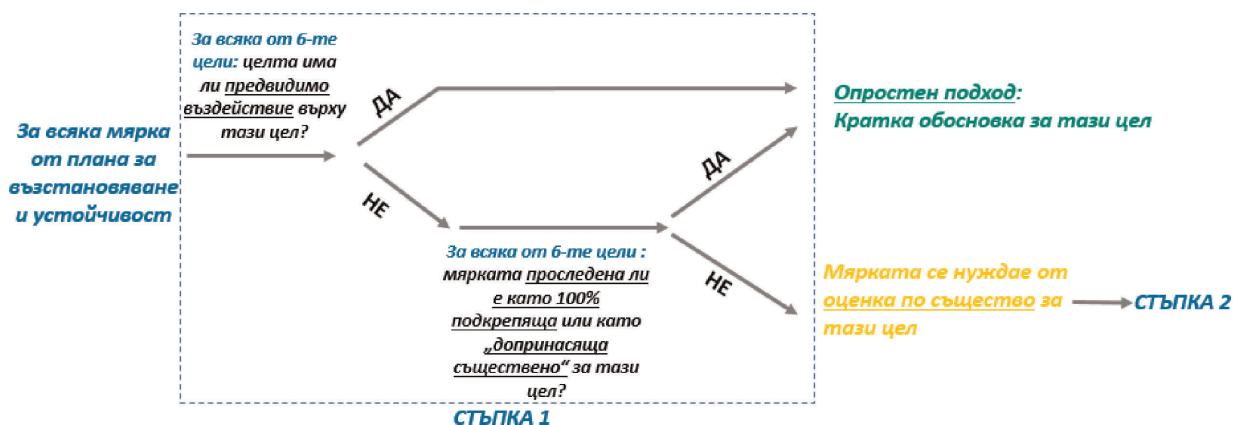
За всяка мярка от плана за възстановяване и устойчивост

За всяка от 6-те цели: целта има ли предвидимо въздействие върху тази цел?

ДА

НЕ

Опростен подход: Кратка обосновка за тази цел

За всяка от 6-те цели : мярката проследена ли е като 100% подкрепяща или като „допринасяща съществено" за тази цел?

ДА

НЕ

Мярката се нуждае от оценка по същество за тази цел

СТЪПКА 2

СТЪПКА 1